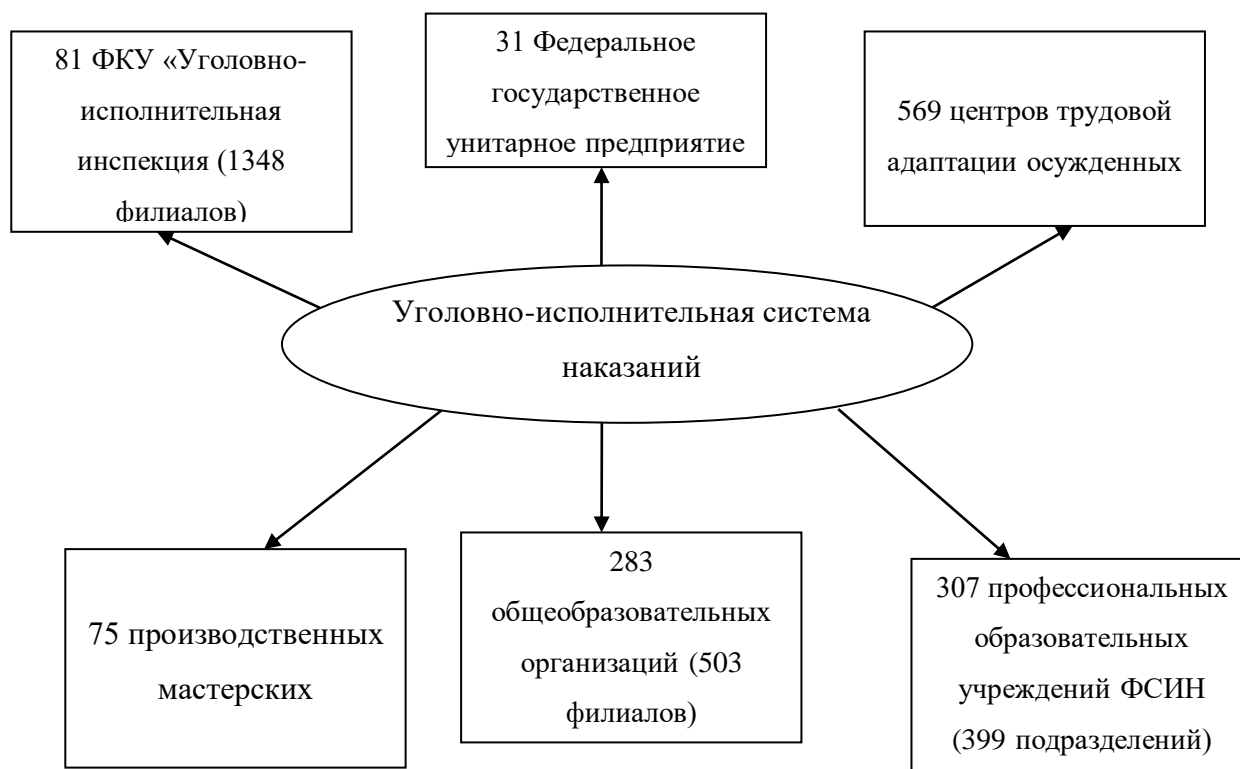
81 ФКУ «Уголовно-исполнительная инспекция (1348 филиалов)

31 Федеральное государственное унитарное предприятие

569 центров трудовой адаптации осужденных

Уголовно-исполнительная система наказаний

75 производственных мастерских

283 общеобразовательных организаций (503 филиалов)

307 профессиональных образовательных учреждений ФСИН (399 подразделений)